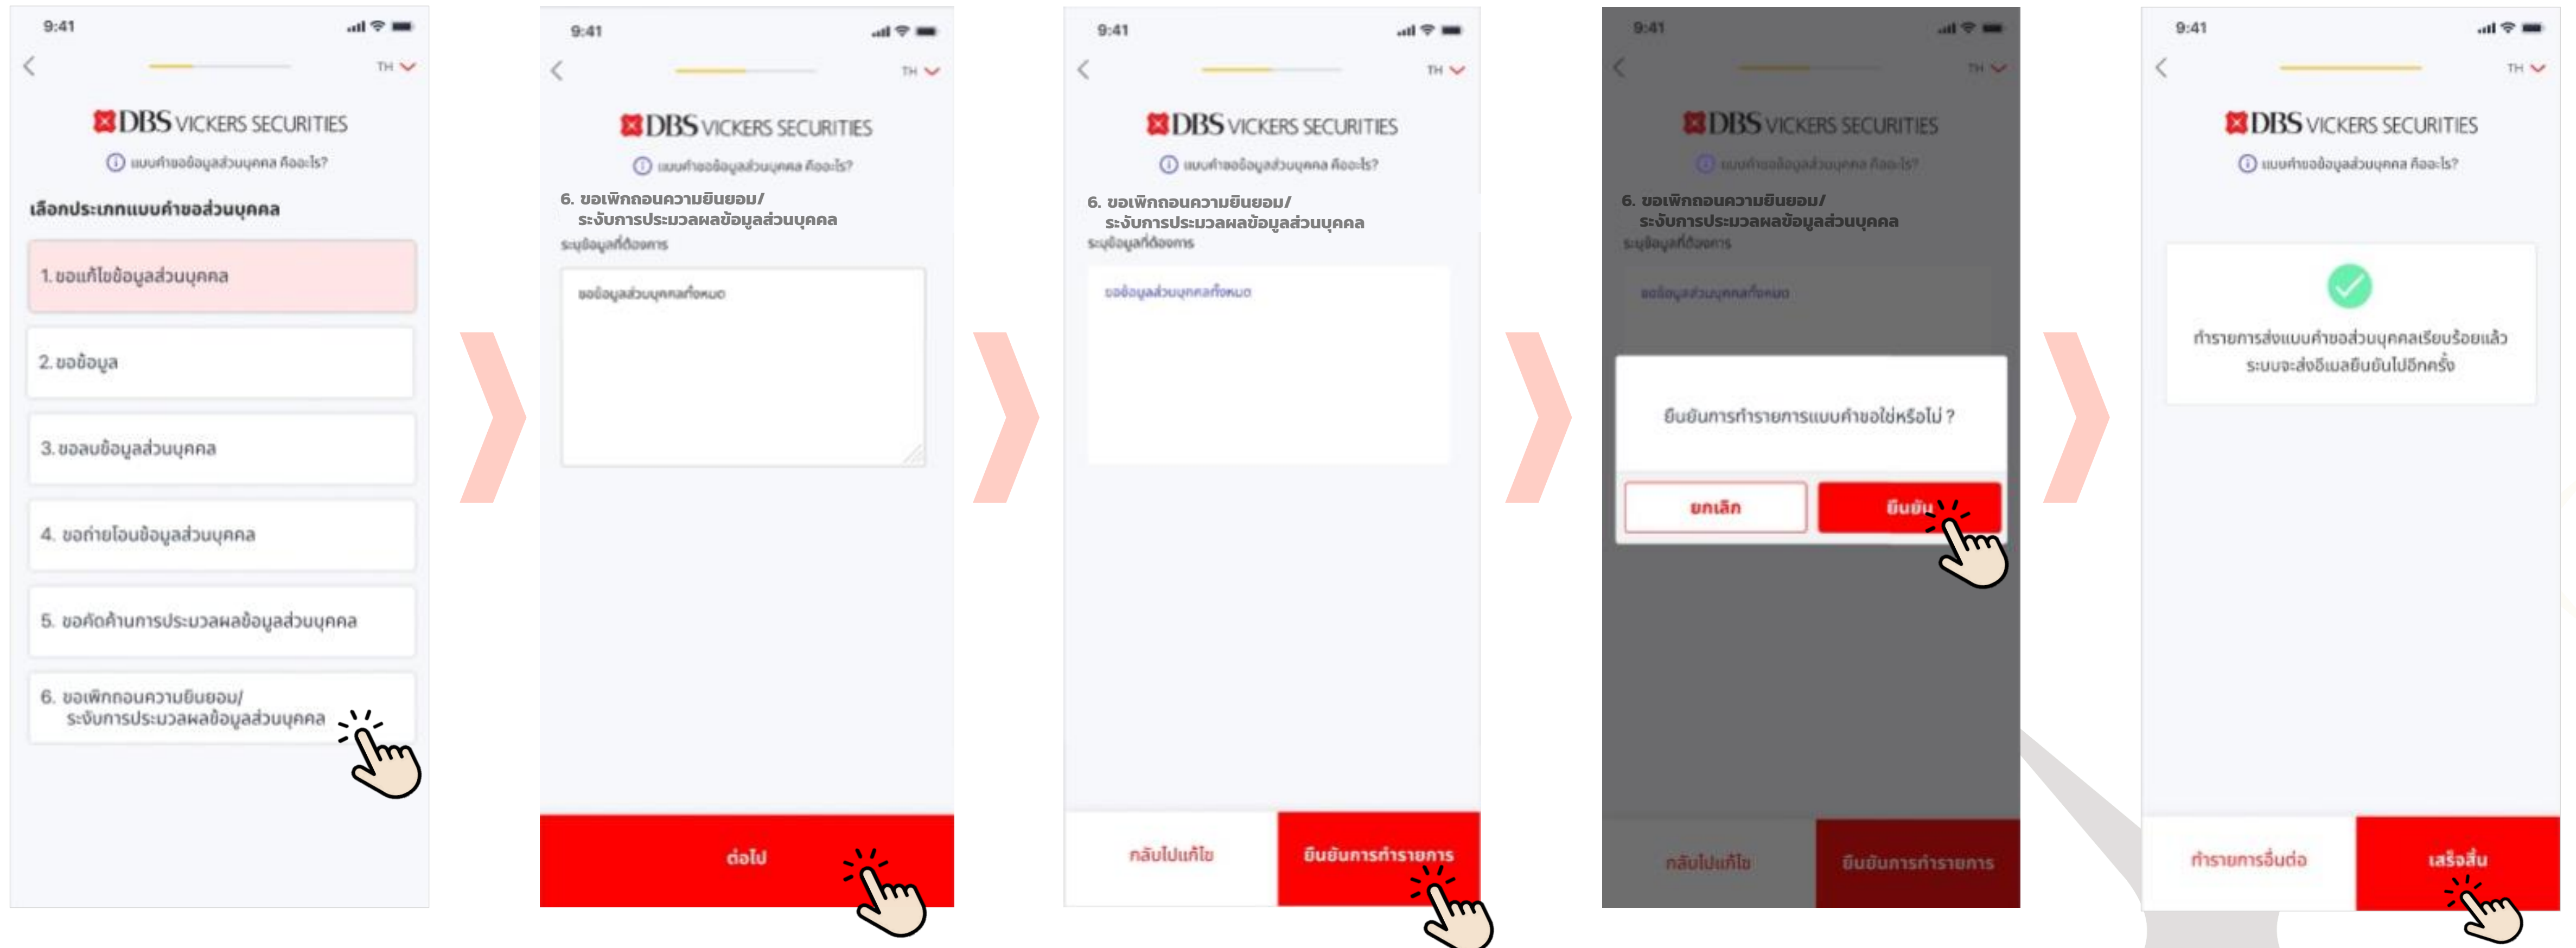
9:41

TH

DBS VICKERS SECURITIES

ⓘ แบบคำขอข้อมูลส่วนบุคคล คืออะไร?

เลือกประเภทแบบคำขอส่วนบุคคล

1. ขอแก้ไขข้อมูลส่วนบุคคล

2. ขอข้อมูล

3. ขอลบข้อมูลส่วนบุคคล

4. ขอถ่ายโอนข้อมูลส่วนบุคคล

5. ขอคัดค้านการประมวลผลข้อมูลส่วนบุคคล

6. ขอเพิกถอนความยินยอม/ ระงับการประมวลผลข้อมูลส่วนบุคคล

9:41

TH

DBS VICKERS SECURITIES

ⓘ แบบคำขอข้อมูลส่วนบุคคล คืออะไร?

6. ขอเพิกถอนความยินยอม/ ระงับการประมวลผลข้อมูลส่วนบุคคล

ระบุข้อมูลที่ต้องการ

ขอข้อมูลส่วนบุคคลทั้งหมด

ต่อไป

9:41

TH

DBS VICKERS SECURITIES

ⓘ แบบคำขอข้อมูลส่วนบุคคล คืออะไร?

6. ขอเพิกถอนความยินยอม/ ระงับการประมวลผลข้อมูลส่วนบุคคล

ระบุข้อมูลที่ต้องการ

ขอข้อมูลส่วนบุคคลทั้งหมด

กลับไปแก้ไข

ยืนยันการทำรายการ

9:41

TH

DBS VICKERS SECURITIES

ⓘ แบบคำขอข้อมูลส่วนบุคคล คืออะไร?

6. ขอเพิกถอนความยินยอม/ ระงับการประมวลผลข้อมูลส่วนบุคคล

ระบุข้อมูลที่ต้องการ

ขอข้อมูลส่วนบุคคลทั้งหมด

ยืนยันการทำรายการแบบคำขอใช่หรือไม่ ?

ยกเลิก

ยืนยัน

กลับไปแก้ไข

ยืนยันการทำรายการ

9:41

TH

DBS VICKERS SECURITIES

ⓘ แบบคำขอข้อมูลส่วนบุคคล คืออะไร?

ทำรายการส่งแบบคำขอส่วนบุคคลเรียบร้อยแล้ว ระบบจะส่งอีเมลยืนยันไปอีกครั้ง

ทำรายการอื่นต่อ

เสร็จสิ้น